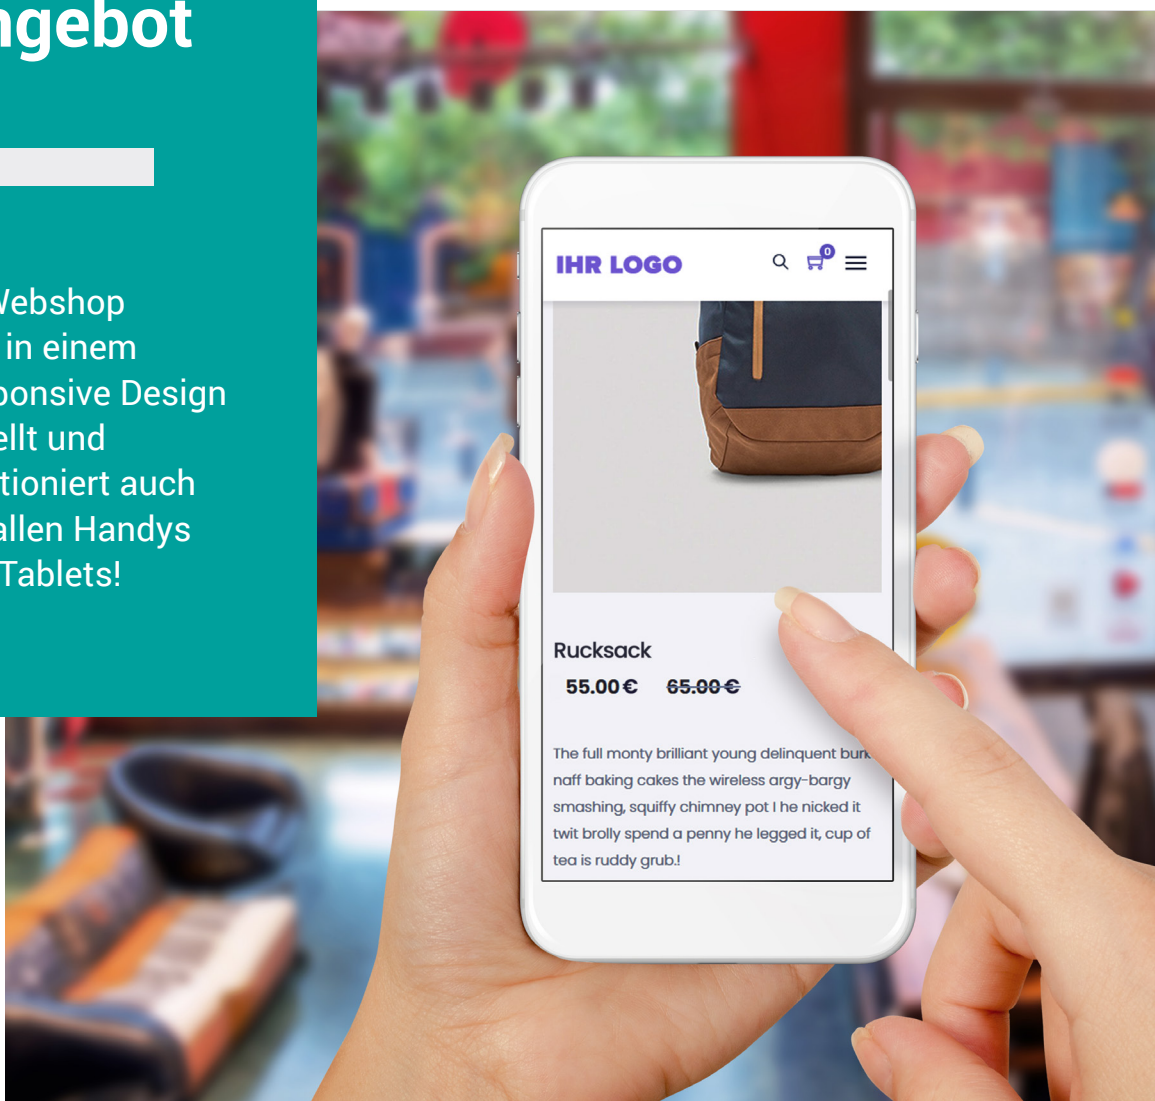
ngebot

Vebshop in einem ponsive Design ellt und tioniert auch allen Handys Tablets!

IHR LOGO

0

Rucksack

55.00€ ~~65.00€~~

The full monty brilliant young delinquent bun naff baking cakes the wireless argy-bargy smashing, squiffy chimney pot I he nicked it twit brolly spend a penny he legged it, cup of tea is ruddy grub.!